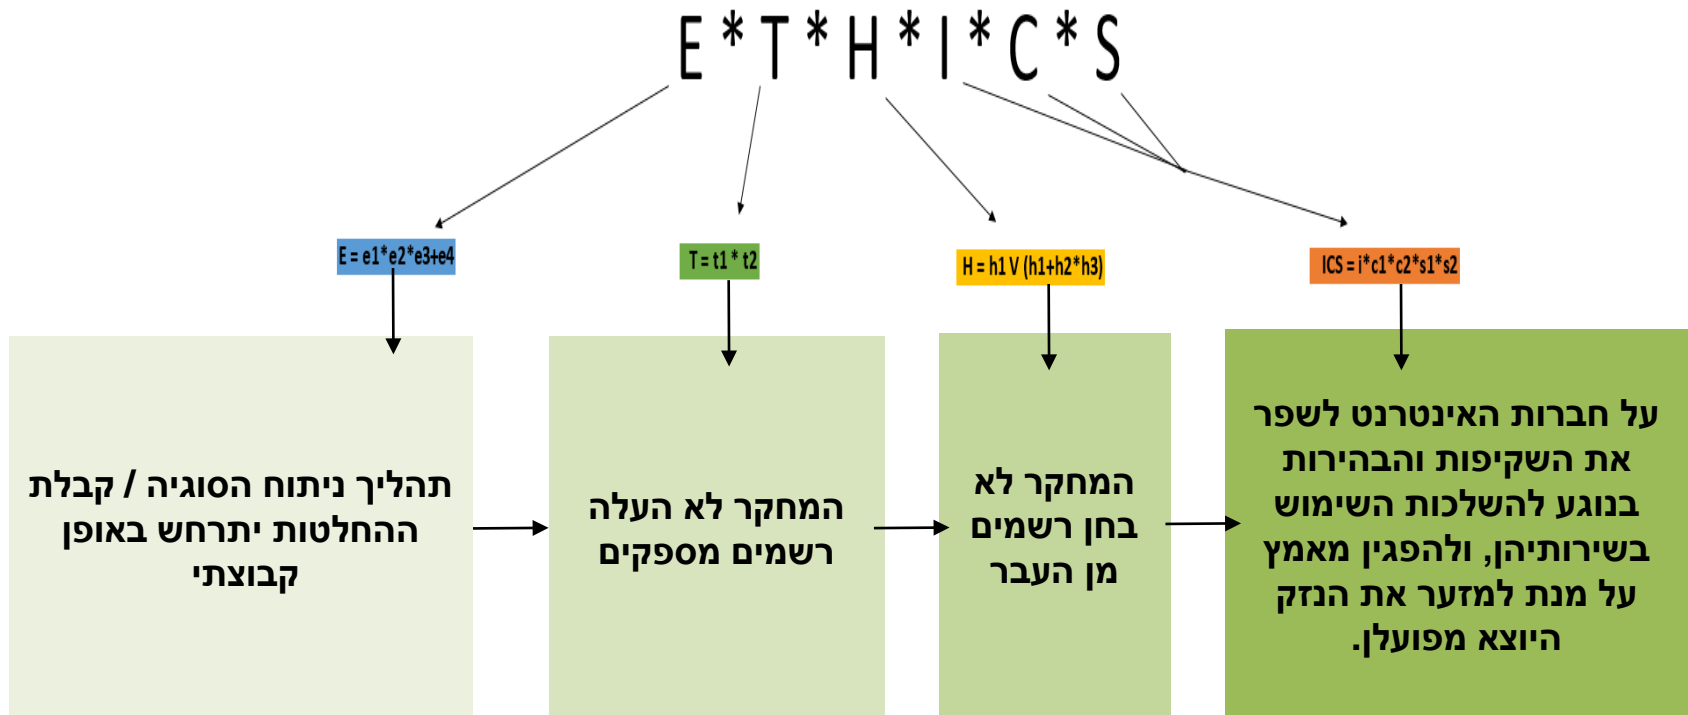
E * T * H * I * C * S

ICS = i*c1*c2*s1*s2

H = h1 V (h1+h2*h3)

T = t1 * t2

E = e1*e2*e3+e4

על חברות האינטרנט לשפר את השקיפות וההבהירות בנוגע להשלכות השימוש בשירותיהן, ולהפגין מאמץ על מנת למזער את הנזק היוצא מפועלן.

המחקר לא בחן רשמים מן העבר

המחקר לא העלה רשמים מספקים

תהליך ניתוח הסוגיה / קבלת ההחלטות יתרחש באופן קבוצתי